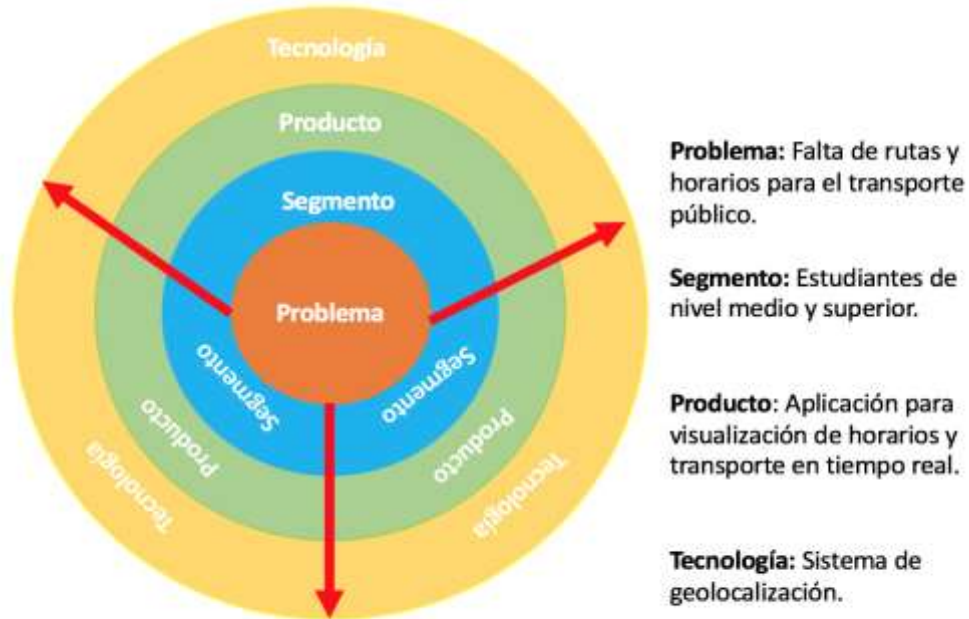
Tecnología

Producto

Segmento

Problema

Segmento

Segmento

Producto

Producto

Tecnología

Tecnología

**Problema:** Falta de rutas y horarios para el transporte público.

**Segmento:** Estudiantes de nivel medio y superior.

**Producto**: Aplicación para visualización de horarios y transporte en tiempo real.

**Tecnología:** Sistema de geolocalización.